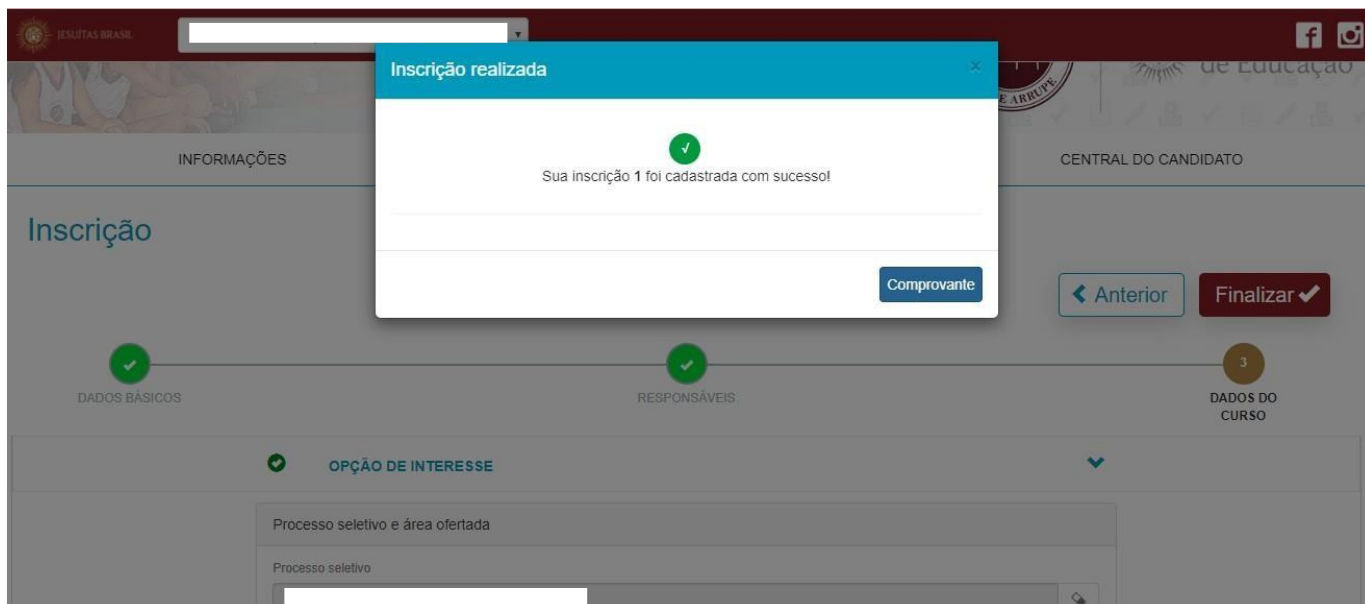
JESUÍTAS BRASIL

de Educação

E ARRUPE

INFORMAÇÕES

CENTRAL DO CANDIDATO

Inscrição

Inscrição realizada

×

Sua inscrição **1** foi cadastrada com sucesso!

Comprovante

Anterior

Finalizar

DADOS BÁSICOS

RESPONSÁVEIS

3

DADOS DO CURSO

OPÇÃO DE INTERESSE

Processo seletivo e área ofertada

Processo seletivo